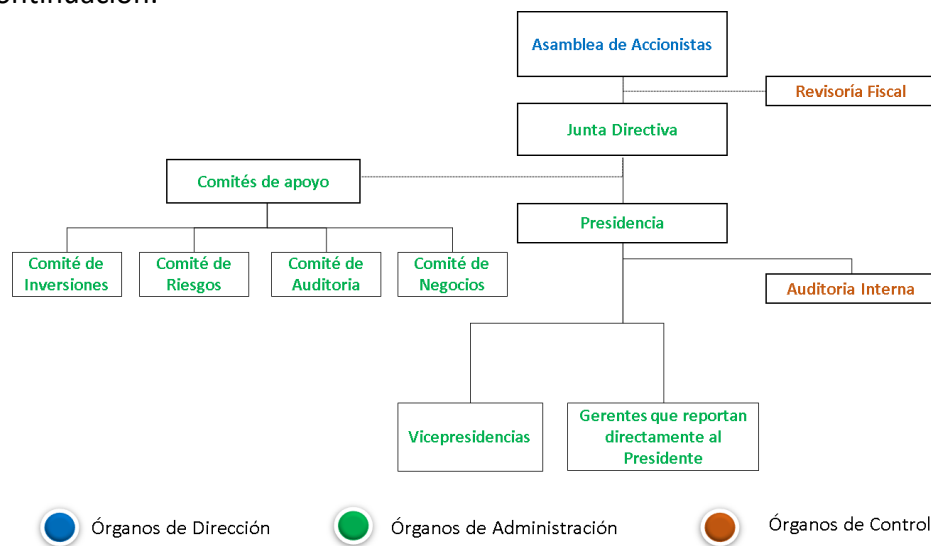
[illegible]ntinuación:

Asamblea de Accionistas

Revisoría Fiscal

Junta Directiva

Comités de apoyo

Presidencia

Comité de Inversiones

Comité de Riesgos

Comité de Auditoria

Comité de Negocios

Auditoria Interna

Vicepresidencias

Gerentes que reportan directamente al Presidente

Órganos de Dirección

Órganos de Administración

Órganos de Control